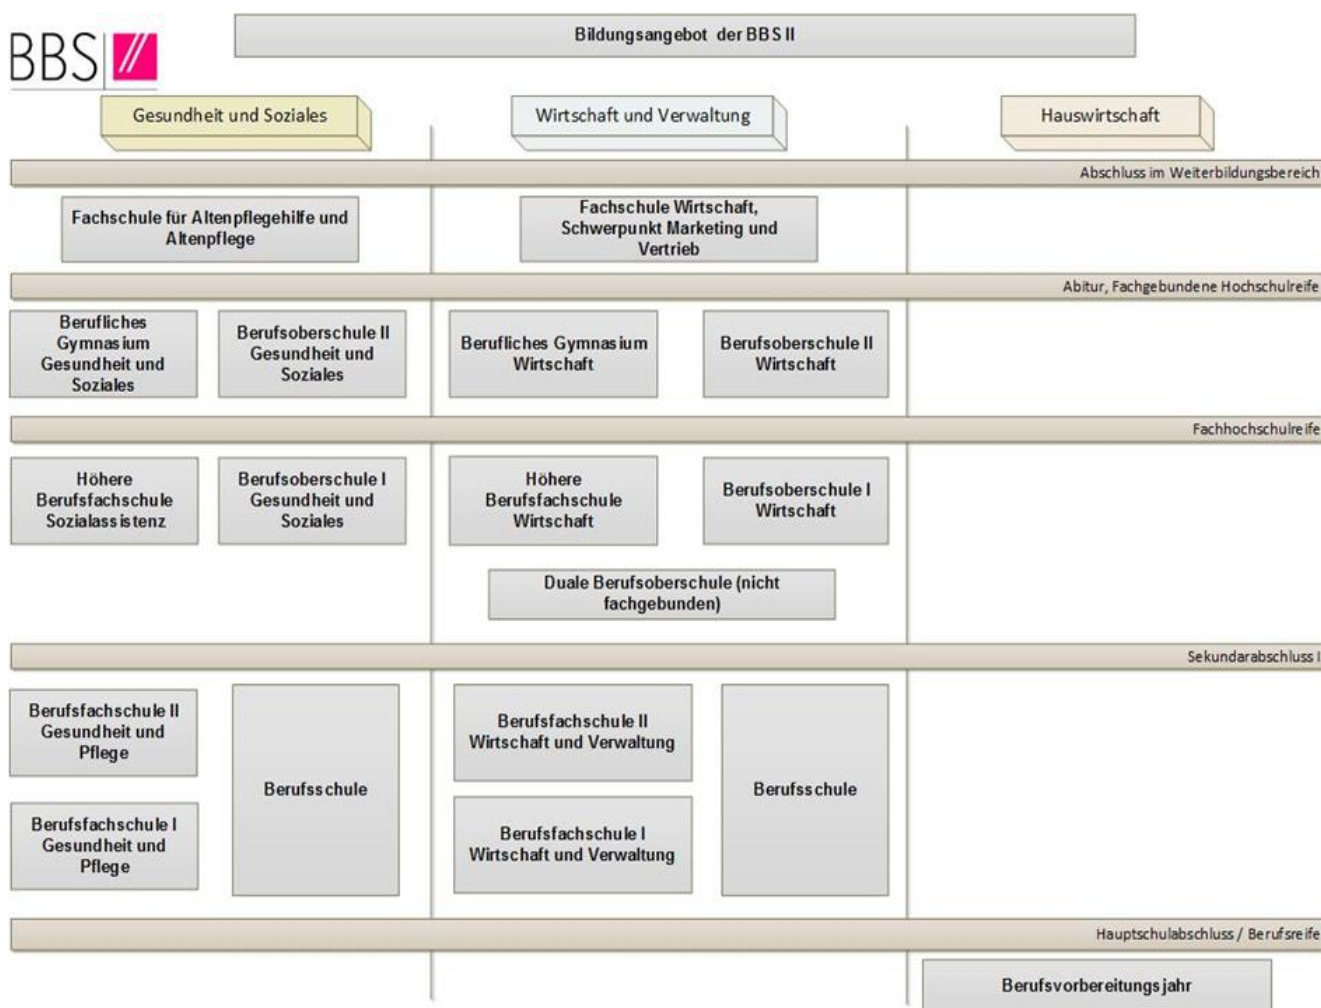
BBS

Bildungsangebot der BBS II

Gesundheit und Soziales

Wirtschaft und Verwaltung

Hauswirtschaft

Abschluss im Weiterbildungsbereich

Fachschule für Altenpflegehilfe und Altenpflege

Fachschule Wirtschaft, Schwerpunkt Marketing und Vertrieb

Abitur, Fachgebundene Hochschulreife

Berufliches Gymnasium Gesundheit und Soziales

Berufsoberschule II Gesundheit und Soziales

Berufliches Gymnasium Wirtschaft

Berufsoberschule II Wirtschaft

Fachhochschulreife

Höhere Berufsfachschule Sozialassistenz

Berufsoberschule I Gesundheit und Soziales

Höhere Berufsfachschule Wirtschaft

Berufsoberschule I Wirtschaft

Duale Berufsoberschule (nicht fachgebunden)

Sekundarabschluss I

Berufsfachschule II Gesundheit und Pflege

Berufsfachschule I Gesundheit und Pflege

Berufsschule

Berufsfachschule II Wirtschaft und Verwaltung

Berufsfachschule I Wirtschaft und Verwaltung

Berufsschule

Hauptschulabschluss / Berufsreife

Berufsvorbereitungsjahr